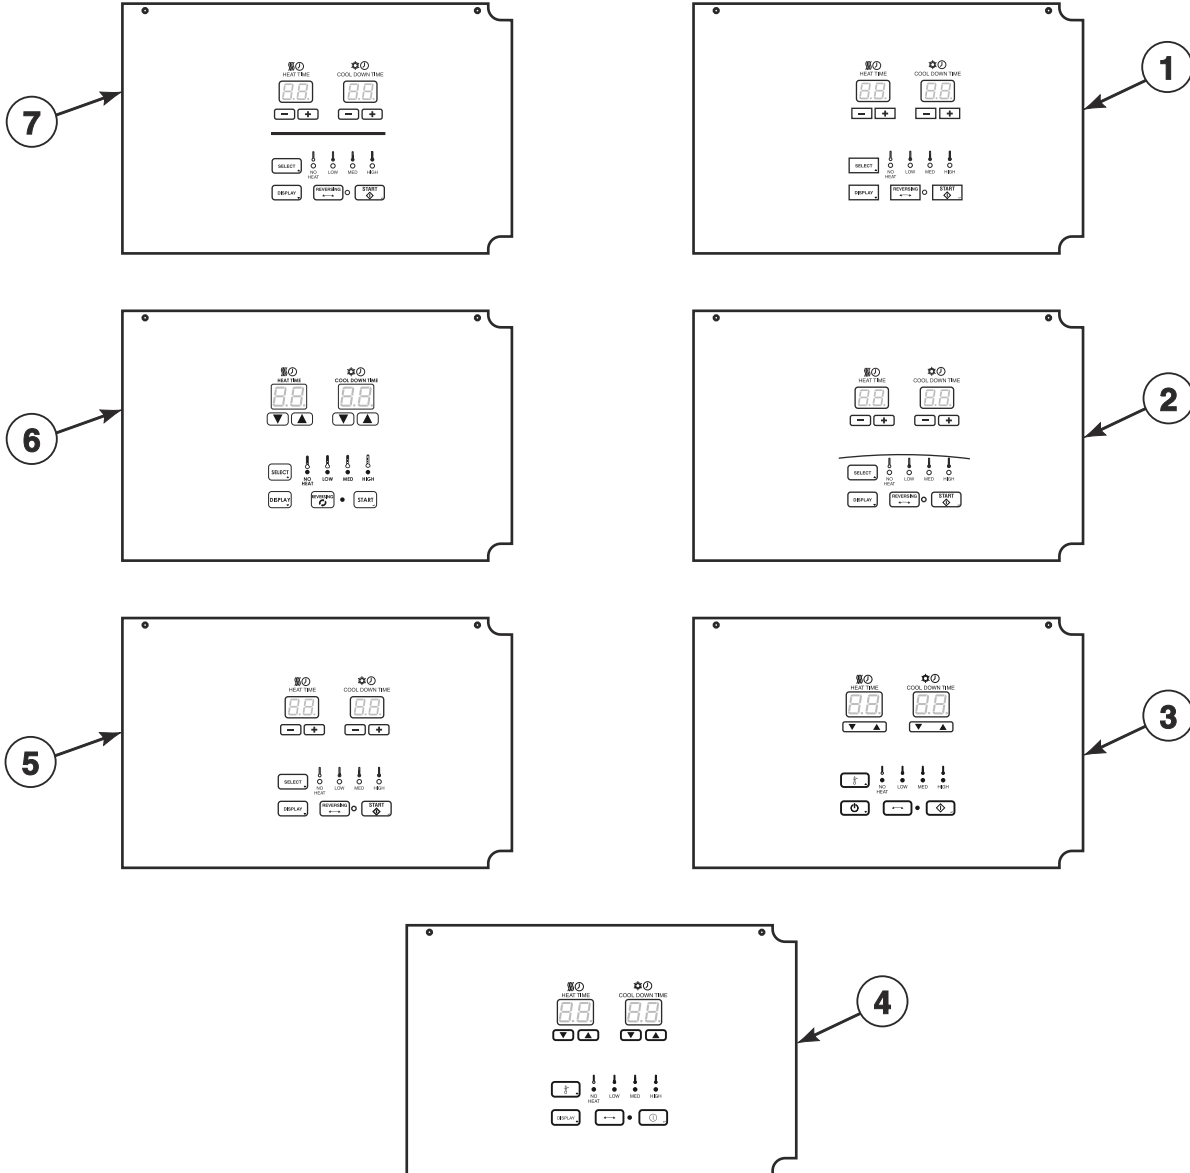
7

HEAT TIME
COOL DOWN TIME

SELECT
NO HEAT
LOW
MED
HIGH
DISPLAY
REVERSING
START

1

HEAT TIME
COOL DOWN TIME

SELECT
NO HEAT
LOW
MED
HIGH
DISPLAY
REVERSING
START

6

HEAT TIME
COOL DOWN TIME

SELECT
NO HEAT
LOW
MED
HIGH
DISPLAY
REVERSING
START

2

HEAT TIME
COOL DOWN TIME

SELECT
NO HEAT
LOW
MED
HIGH
DISPLAY
REVERSING
START

5

HEAT TIME
COOL DOWN TIME

SELECT
NO HEAT
LOW
MED
HIGH
DISPLAY
REVERSING
START

3

HEAT TIME
COOL DOWN TIME

NO HEAT
LOW
MED
HIGH

4

HEAT TIME
COOL DOWN TIME

NO HEAT
LOW
MED
HIGH
DISPLAY